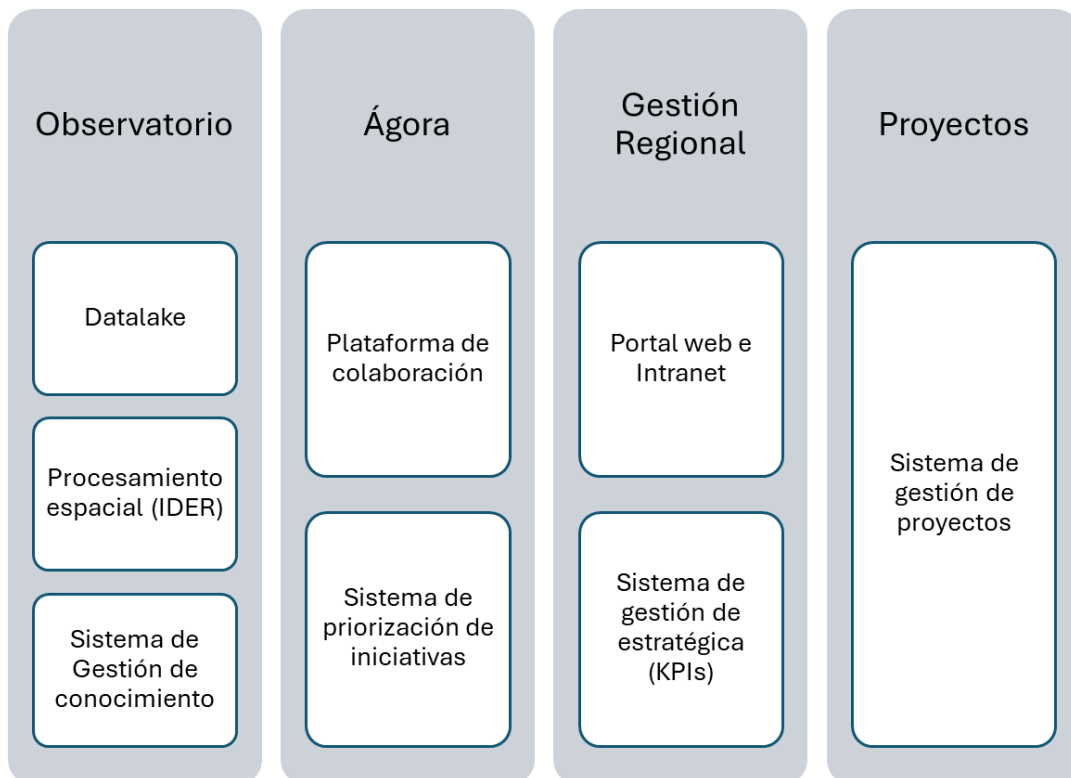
Observatorio

Datalake

Procesamiento espacial (IDER)

Sistema de Gestión de conocimiento

Ágora

Plataforma de colaboración

Sistema de priorización de iniciativas

Gestión Regional

Portal web e Intranet

Sistema de gestión de estratégica (KPIs)

Proyectos

Sistema de gestión de proyectos